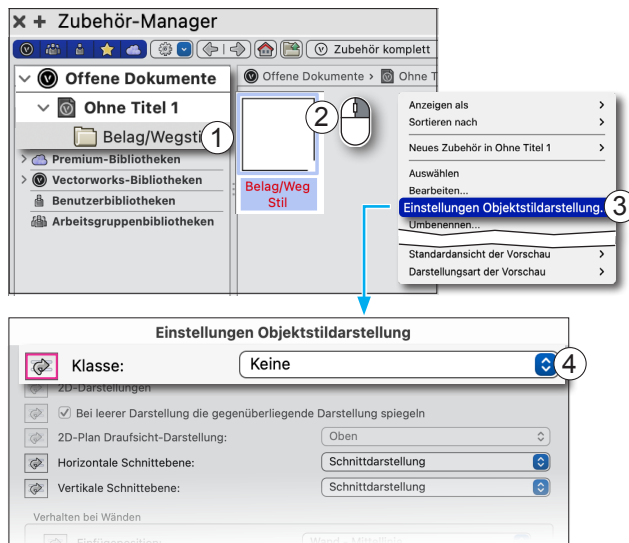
× + Zubehör-Manager

Zubehör komplett

Offene Dokumente

Ohne Titel 1

Belag/Wegsti

1

Premium-Bibliotheken

Vectorworks-Bibliotheken

Benutzerbibliotheken

Arbeitsgruppenbibliotheken

Offene Dokumente › Ohne T

Belag/Weg Stil

2

Anzeigen als

Sortieren nach

Neues Zubehör in Ohne Titel 1

Auswählen

Bearbeiten...

Einstellungen Objektstildarstellung...

3

Umbenennen...

Standardansicht der Vorschau

Darstellungsart der Vorschau

Einstellungen Objektstildarstellung

Klasse:

Keine

4

2D-Darstellungen

Bei leerer Darstellung die gegenüberliegende Darstellung spiegeln

2D-Plan Draufsicht-Darstellung:

Oben

Horizontale Schnittebene:

Schnittdarstellung

Vertikale Schnittebene:

Schnittdarstellung

Verhalten bei Wänden

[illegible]